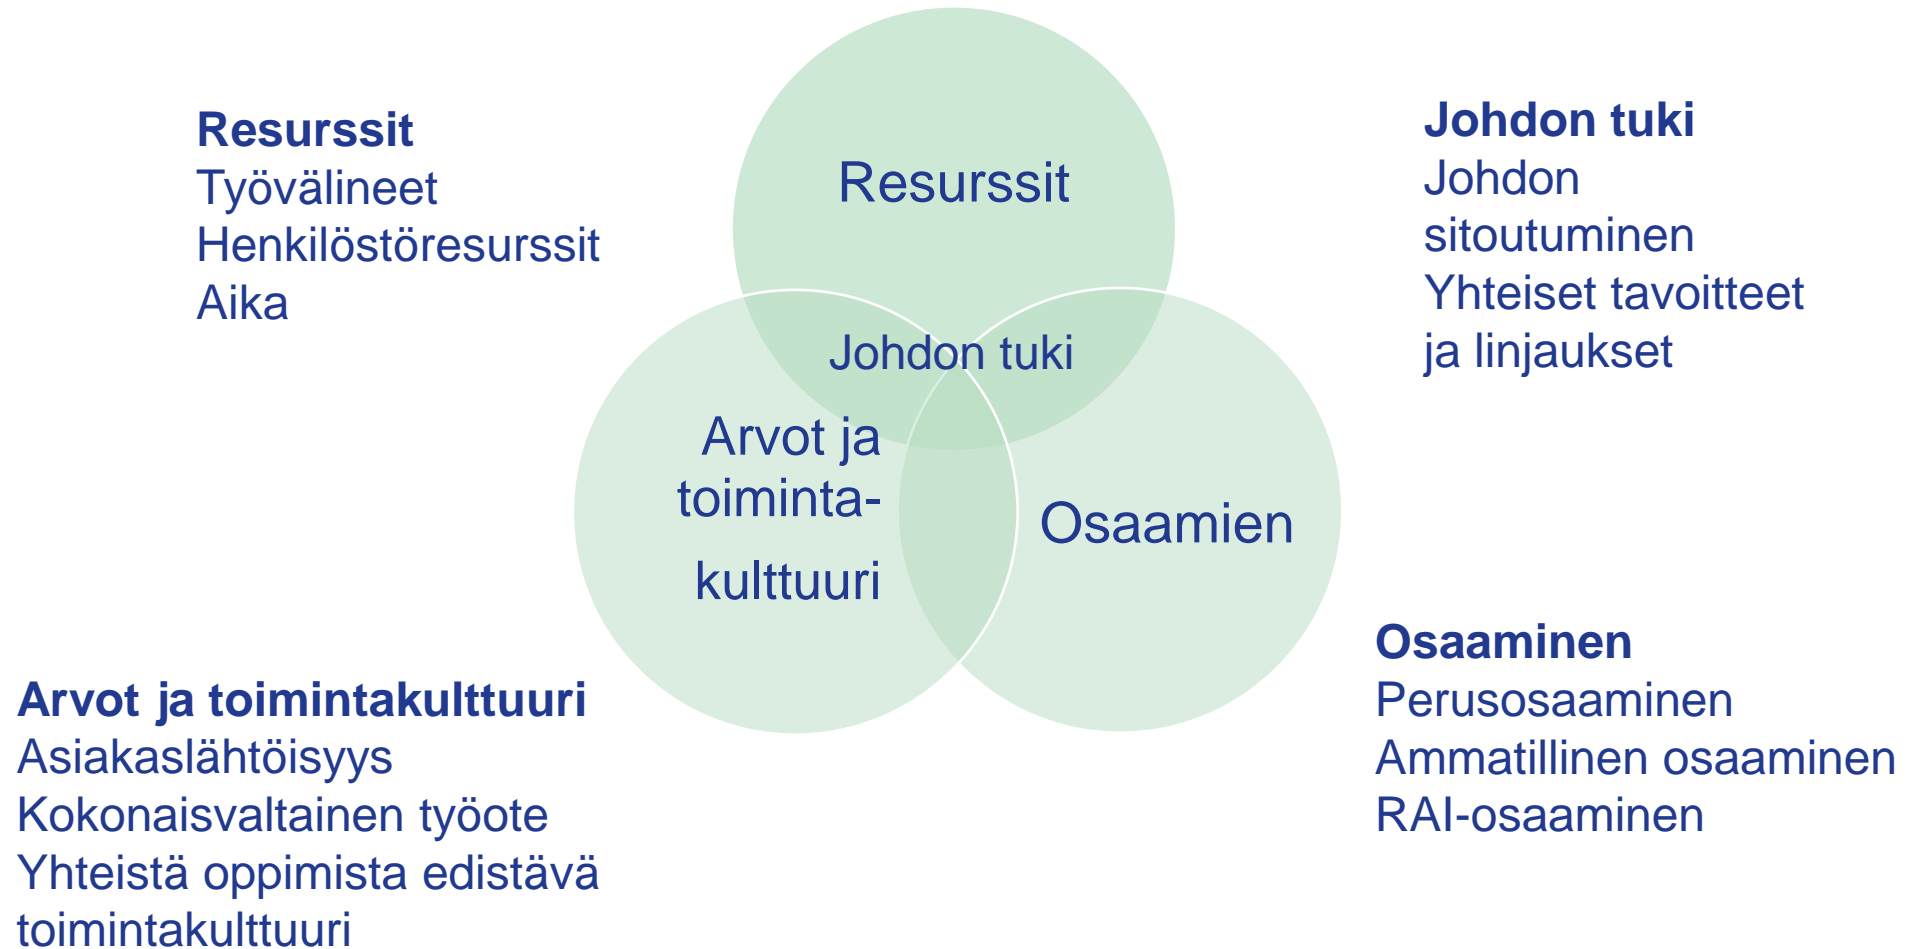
**Resurssit**
Työvälineet
Henkilöstöresurssit
Aika

Resurssit

**Johdon tuki**
Johdon sitoutuminen
Yhteiset tavoitteet ja linjaukset

Johdon tuki

Arvot ja toiminta-kulttuuri

Osaamien

**Osaaminen**
Perusosaaminen
Ammatillinen osaaminen
RAI-osaaminen

**Arvot ja toimintakulttuuri**
Asiakaslähtöisyys
Kokonaisvaltainen työote
Yhteistä oppimista edistävä toimintakulttuuri